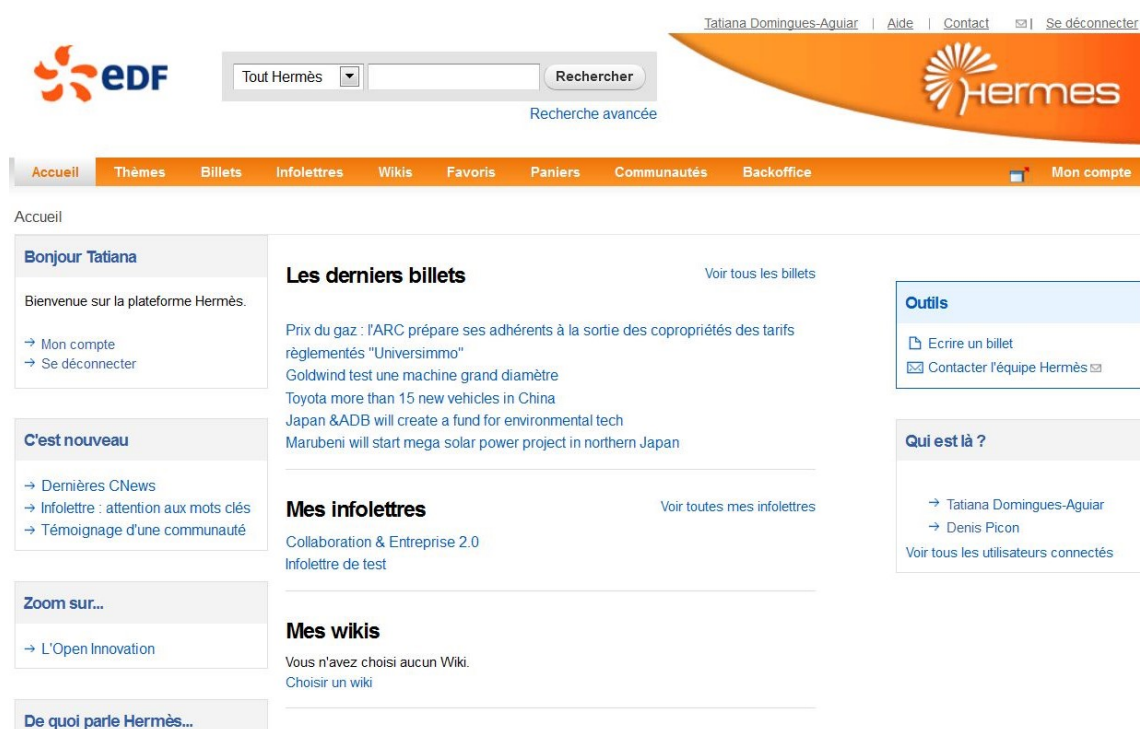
Tatiana Domingues-Aguiar | Aide | Contact | Se déconnecter

eDF

Tout Hermès
Rechercher
Recherche avancée

Hermes

Accueil Thèmes Billets Infolettres Wikis Favoris Paniers Communautés Backoffice Mon compte

Accueil

Bonjour Tatiana

Bienvenue sur la plateforme Hermès.

→ Mon compte
→ Se déconnecter

C'est nouveau

→ Dernières CNews
→ Infolettre : attention aux mots clés
→ Témoignage d'une communauté

Zoom sur...

→ L'Open Innovation

De quoi parle Hermès...

Les derniers billets

Voir tous les billets

Prix du gaz : l'ARC prépare ses adhérents à la sortie des copropriétés des tarifs règlementés "Universimmo"
Goldwind test une machine grand diamètre
Toyota more than 15 new vehicles in China
Japan &ADB will create a fund for environmental tech
Marubeni will start mega solar power project in northern Japan

Mes infolettres

Voir toutes mes infolettres

Collaboration & Entreprise 2.0
Infolettre de test

Mes wikis

Vous n'avez choisi aucun Wiki.
Choisir un wiki

Outils

Ecrire un billet
Contacter l'équipe Hermès

Qui est là ?

→ Tatiana Domingues-Aguiar
→ Denis Picon
Voir tous les utilisateurs connectés